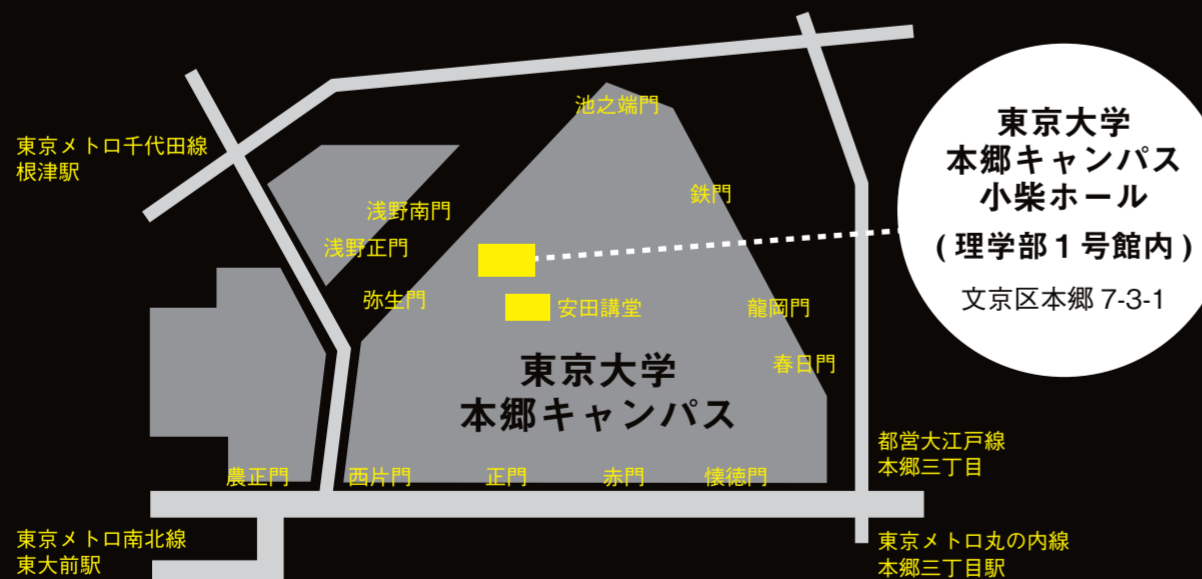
東京メトロ千代田線
根津駅

池之端門

鉄門

浅野南門

浅野正門

弥生門

安田講堂

龍岡門

春日門

東京大学
本郷キャンパス

農正門

西片門

正門

赤門

懐徳門

都営大江戸線
本郷三丁目

東京メトロ南北線
東大前駅

東京メトロ丸の内線
本郷三丁目駅

東京大学
本郷キャンパス
小柴ホール
(理学部1号館内)
文京区本郷 7-3-1